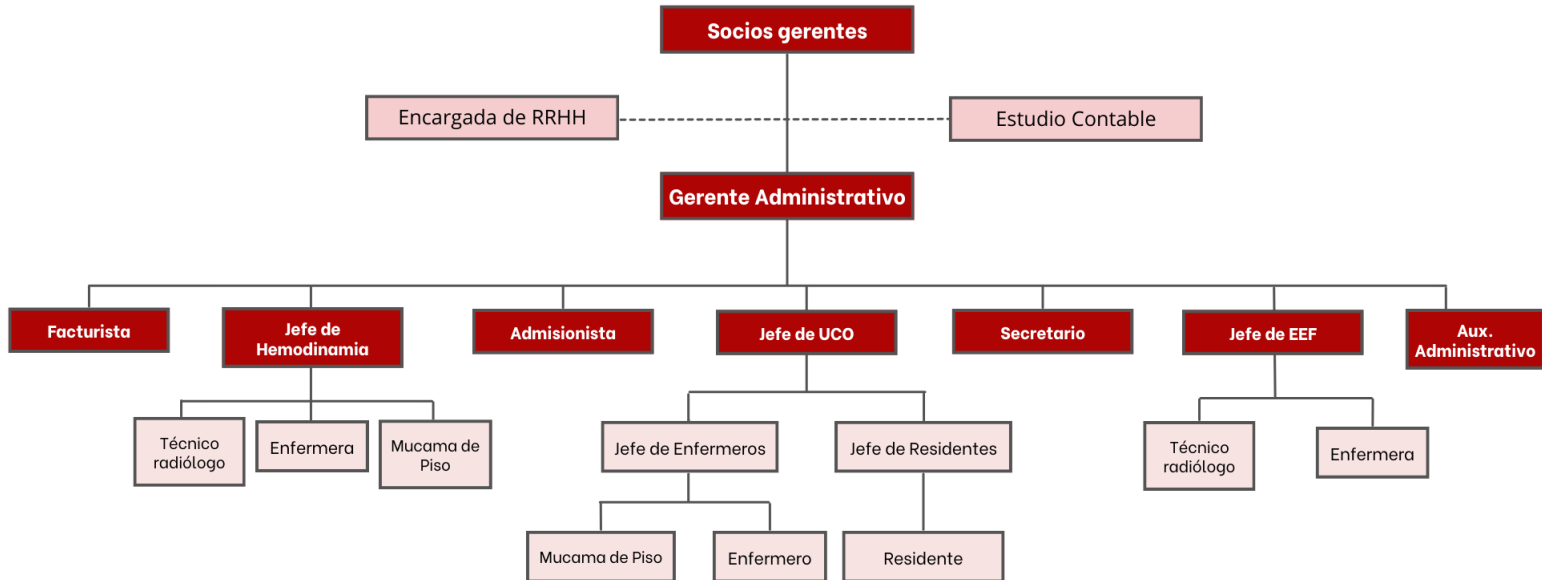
Socios gerentes

Encargada de RRHH

Estudio Contable

Gerente Administrativo

Facturista

Jefe de Hemodinamia

Admisionista

Jefe de UCO

Secretario

Jefe de EEF

Aux. Administrativo

Técnico radiólogo

Enfermera

Mucama de Piso

Jefe de Enfermeros

Jefe de Residentes

Técnico radiólogo

Enfermera

Mucama de Piso

Enfermero

Residente